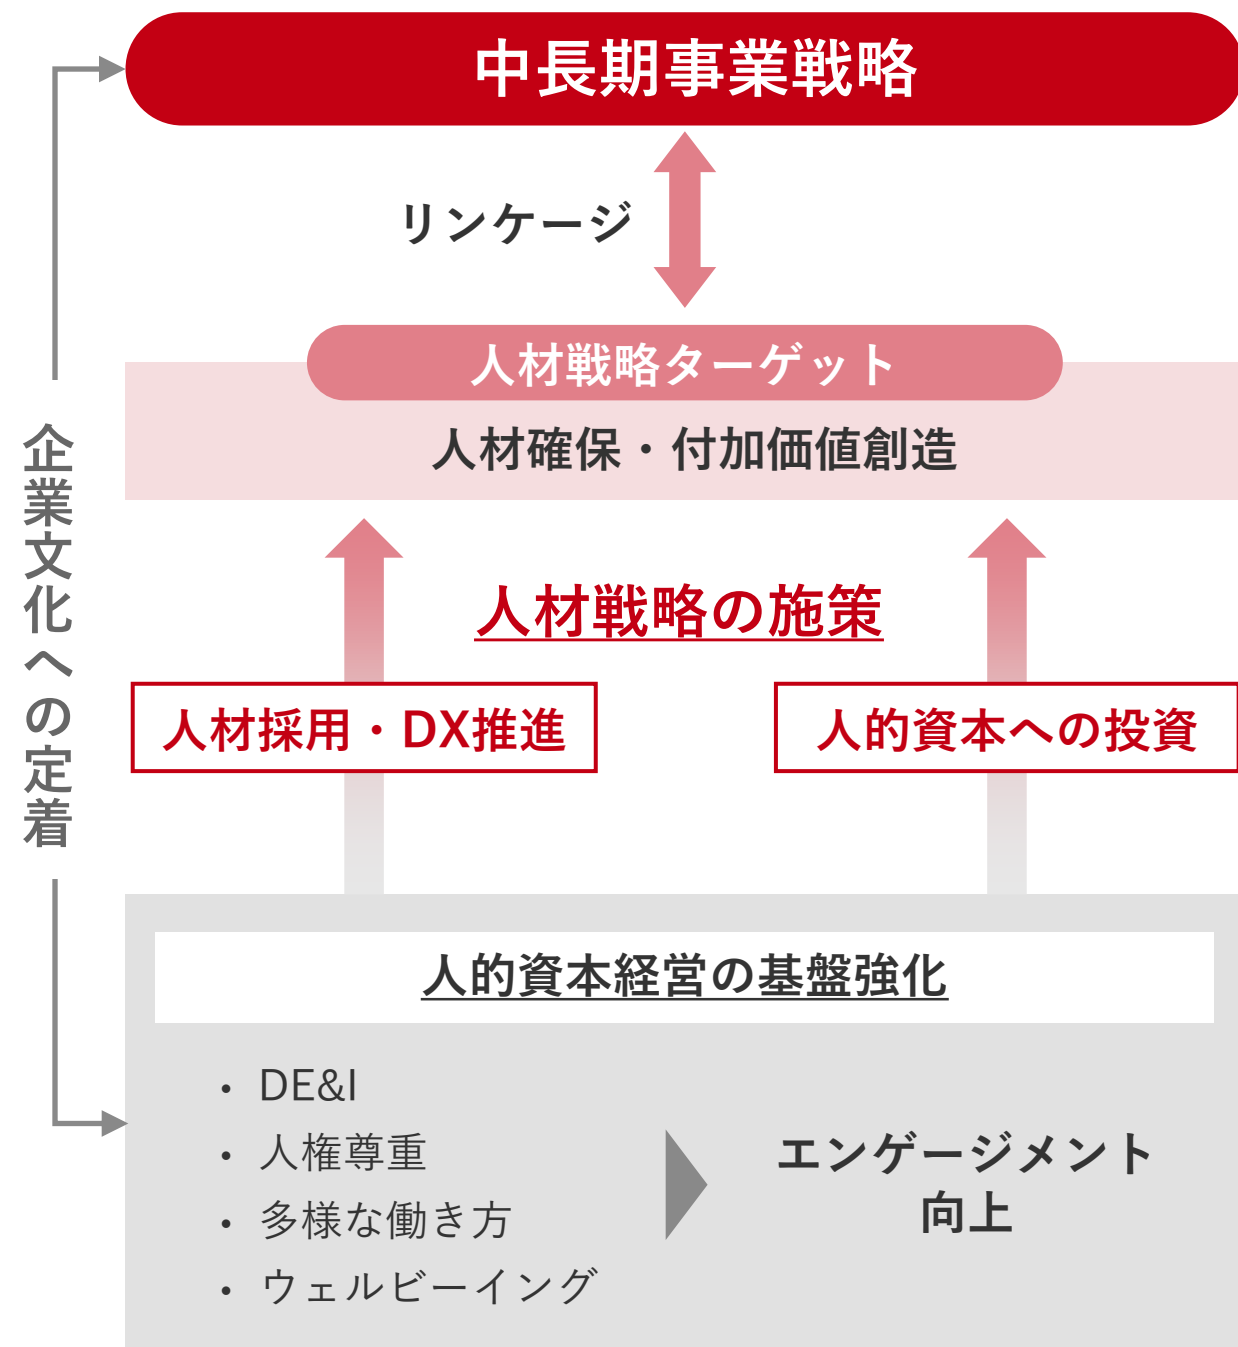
中長期事業戦略

リンケージ

企業文化への定着

人材戦略ターゲット

人材確保・付加価値創造

人材戦略の施策

人材採用・DX推進

人的資本への投資

人的資本経営の基盤強化

• DE&I
• 人権尊重
• 多様な働き方
• ウェルビーイング

エンゲージメント向上